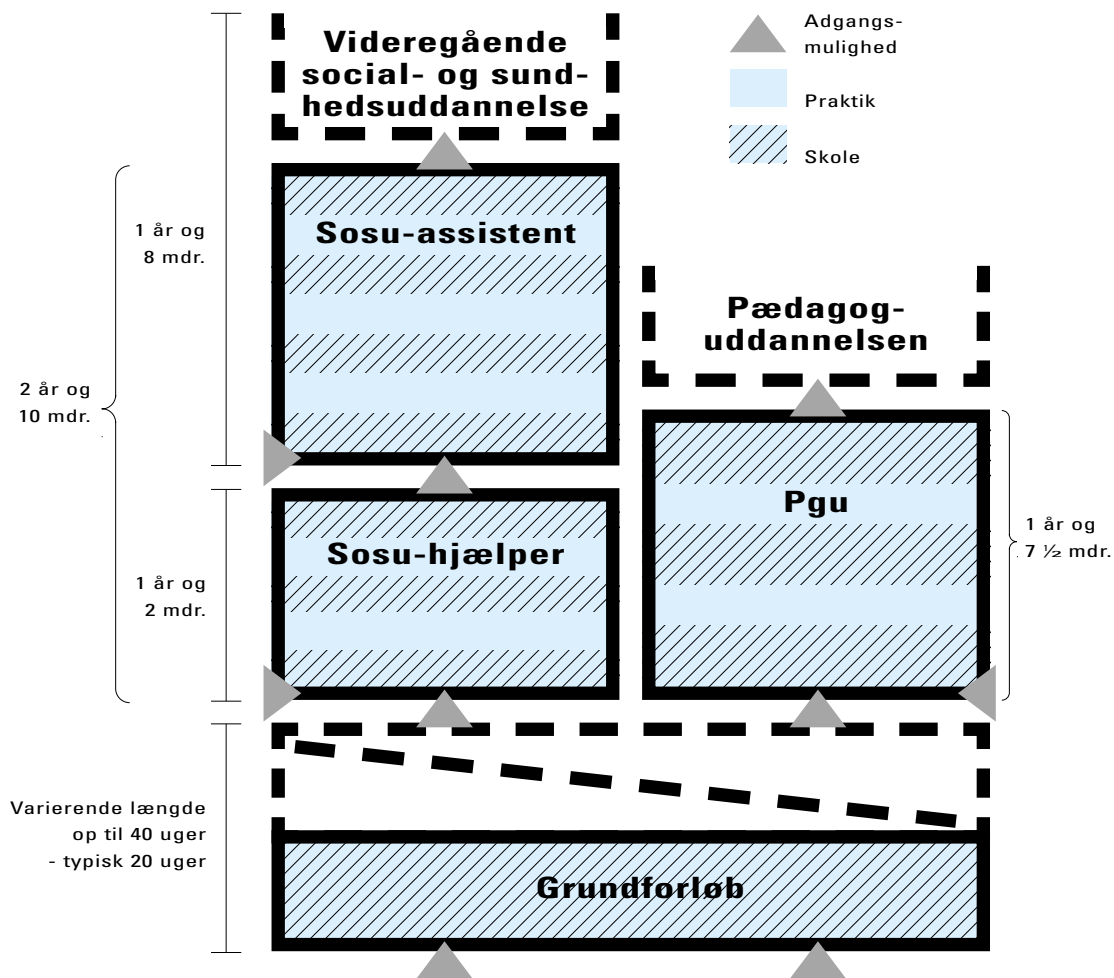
Videregående social- og sundhedsuddannelse

Adgangsmulighed

Praktik

Skole

1 år og 8 mdr.

Sosu-assistent

Pædagoguddannelsen

2 år og 10 mdr.

Pgu

1 år og 7 ½ mdr.

Sosu-hjælper

1 år og 2 mdr.

Varierende længde op til 40 uger - typisk 20 uger

Grundforløb